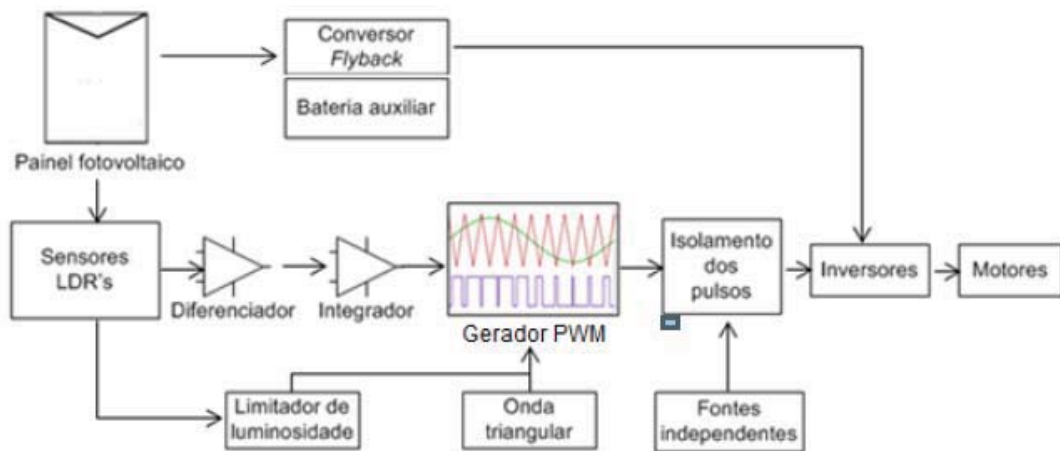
Conversor *Flyback*

Bateria auxiliar

Painel fotovoltaico

Sensores LDR's

Diferenciador

Integrador

Gerador PWM

Isolamento dos pulsos

Inversores

Motores

Limitador de luminosidade

Onda triangular

Fontes independentes